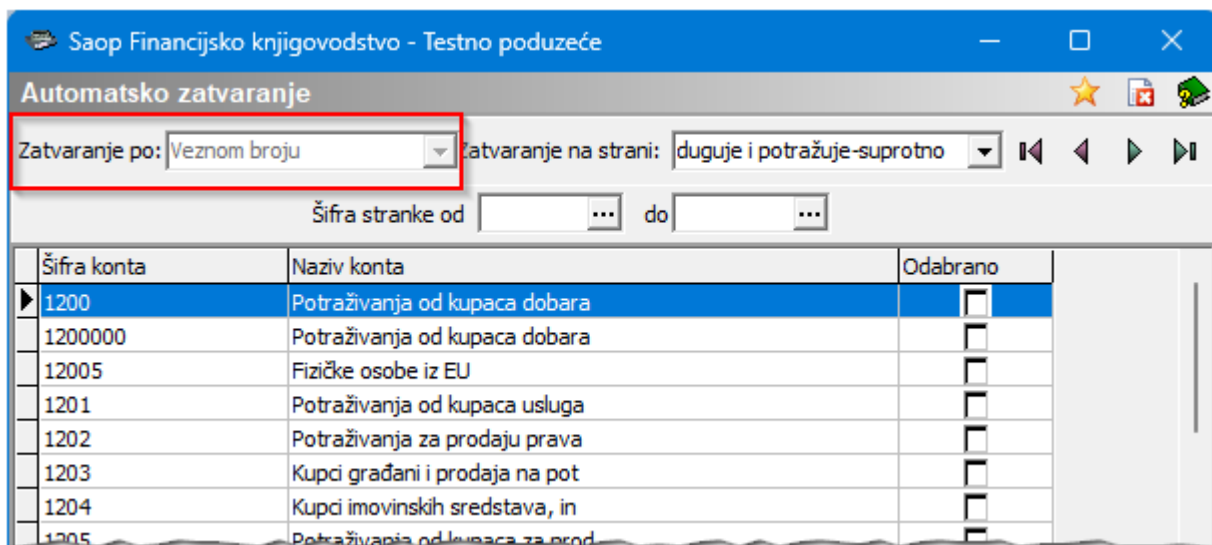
Saop Financijsko knjigovodstvo - Testno poduzeće

Automatsko zatvaranje

Zatvaranje po: Veznom broju

Zatvaranje na strani: duguje i potražuje-suprotno

Šifra stranke od ... do ...

| Šifra konta | Naziv konta | Odabrano |
|---|---|---|
| 1200 | Potraživanja od kupaca dobara | |
| 1200000 | Potraživanja od kupaca dobara | |
| 12005 | Fizičke osobe iz EU | |
| 1201 | Potraživanja od kupaca usluga | |
| 1202 | Potraživanja za prodaju prava | |
| 1203 | Kupci građani i prodaja na pot | |
| 1204 | Kupci imovinskih sredstava, in | |
| 1205 | Potraživanja od kupaca za prod | |